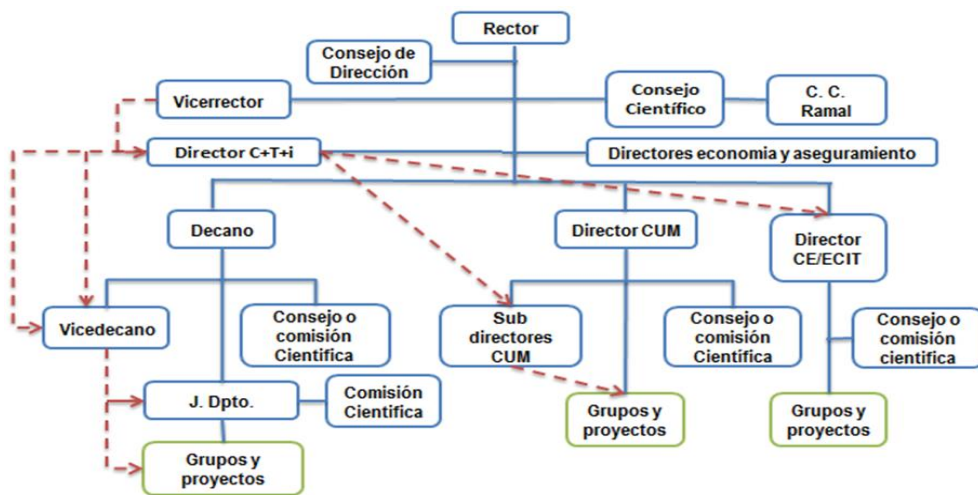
Rector

Consejo de Dirección

Vicerrector

Consejo Científico

C. C. Ramal

Director C+T+i

Directores economia y aseguramiento

Decano

Director CUM

Director CE/ECIT

Vicedecano

Consejo o comisión Científica

Sub directores CUM

Consejo o comisión Científica

Consejo o comisión científica

J. Dpto.

Comisión Científica

Grupos y proyectos

Grupos y proyectos

Grupos y proyectos